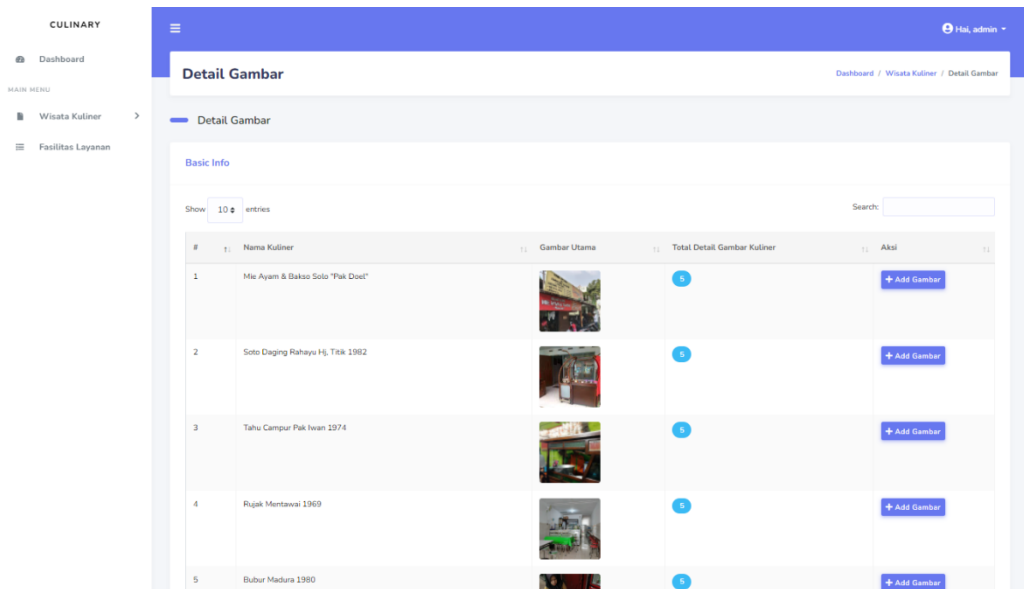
CULINARY

Dashboard

MAIN MENU

Wisata Kuliner

Fasilitas Layanan

Hai, admin

Detail Gambar

Dashboard / Wisata Kuliner / Detail Gambar

Detail Gambar

Basic Info

Show 10 entries

Search:

| # | Nama Kuliner | Gambar Utama | Total Detail Gambar Kuliner | Aksi |
|---|---|---|---|---|
| 1 | Mie Ayam & Bakso Solo "Pak Doel" | | 5 | + Add Gambar |
| 2 | Soto Daging Rahayu Hj, Titik 1982 | | 5 | + Add Gambar |
| 3 | Tahu Campur Pak Iwan 1974 | | 5 | + Add Gambar |
| 4 | Rujak Mentawai 1969 | | 5 | + Add Gambar |
| 5 | Bubur Madura 1980 | | 5 | + Add Gambar |